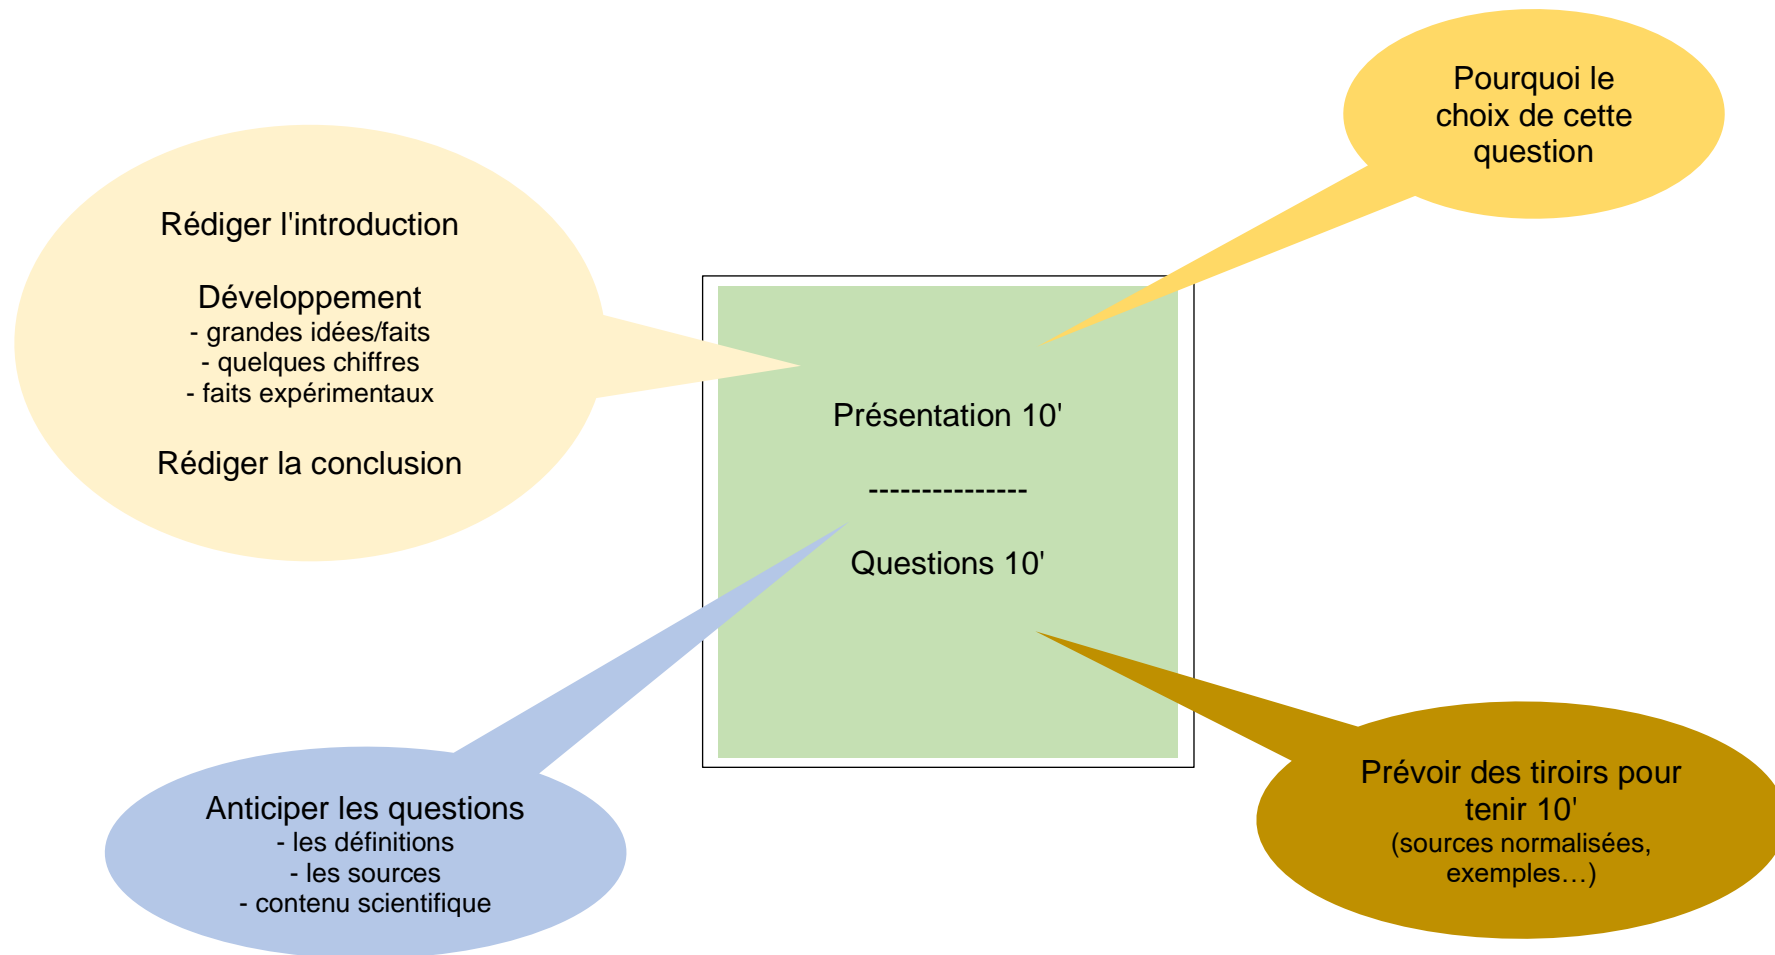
Pourquoi le choix de cette question

Rédiger l'introduction

Développement
- grandes idées/faits
- quelques chiffres
- faits expérimentaux

Rédiger la conclusion

Présentation 10'

---------------

Questions 10'

Anticiper les questions
- les définitions
- les sources
- contenu scientifique

Prévoir des tiroirs pour tenir 10'
(sources normalisées, exemples…)